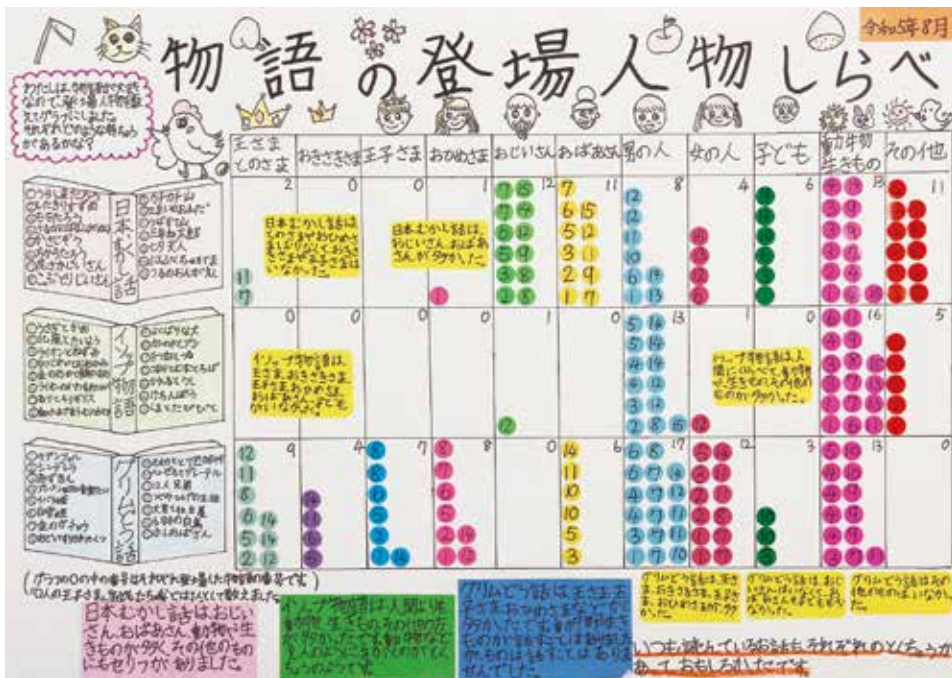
令和5年8月

物語の登場人物しらべ

わたしは、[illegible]物語の登場人物をしらべました。それぞれどのような特ちょうがあるかな？

| 王さま とのさま | おきさきさま | 王子さま | おひめさま | おじいさん | おばあさん | 男の人 | 女の人 | 子ども | 動物 生きもの | その他 |
|---|---|---|---|---|---|---|---|---|---|---|
| 2 | 0 | 0 | 1 | 12 | 11 | 8 | 4 | 6 | 15 | 11 |
| 0 | 0 | 0 | 0 | 1 | 0 | 13 | 1 | 0 | 16 | 5 |
| 9 | 4 | 7 | 8 | 0 | 6 | 17 | 12 | 3 | 13 | 0 |

日本むかし話

イソップ物語

グリムどう話

日本むかし話は、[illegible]王さまとおきさきさまはいなかった。

日本むかし話は、おじいさん、おばあさんが多かった。

イソップ物語は、王さま、おきさきさま、王子さま、おひめさまがいない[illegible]。

イソップ物語は人間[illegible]の子どもは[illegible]が多かった。

（グラフの○の中の番号は、それぞれ登場した物語の番号です）
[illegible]

日本むかし話はおじいさん、おばあさん、動物・生きものが多く、その他のものにもせりふが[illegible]ました。

イソップ物語は人間以外の動物・生きものが多かった。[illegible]

グリムどう話は王さま王子さまおひめさまなどが多かった。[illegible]

グリムどう話は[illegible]

グリムどう話は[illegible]

グリムどう話は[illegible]

いつも読んでいるお話もそれぞれのとくちょうがあっておもしろかったです。